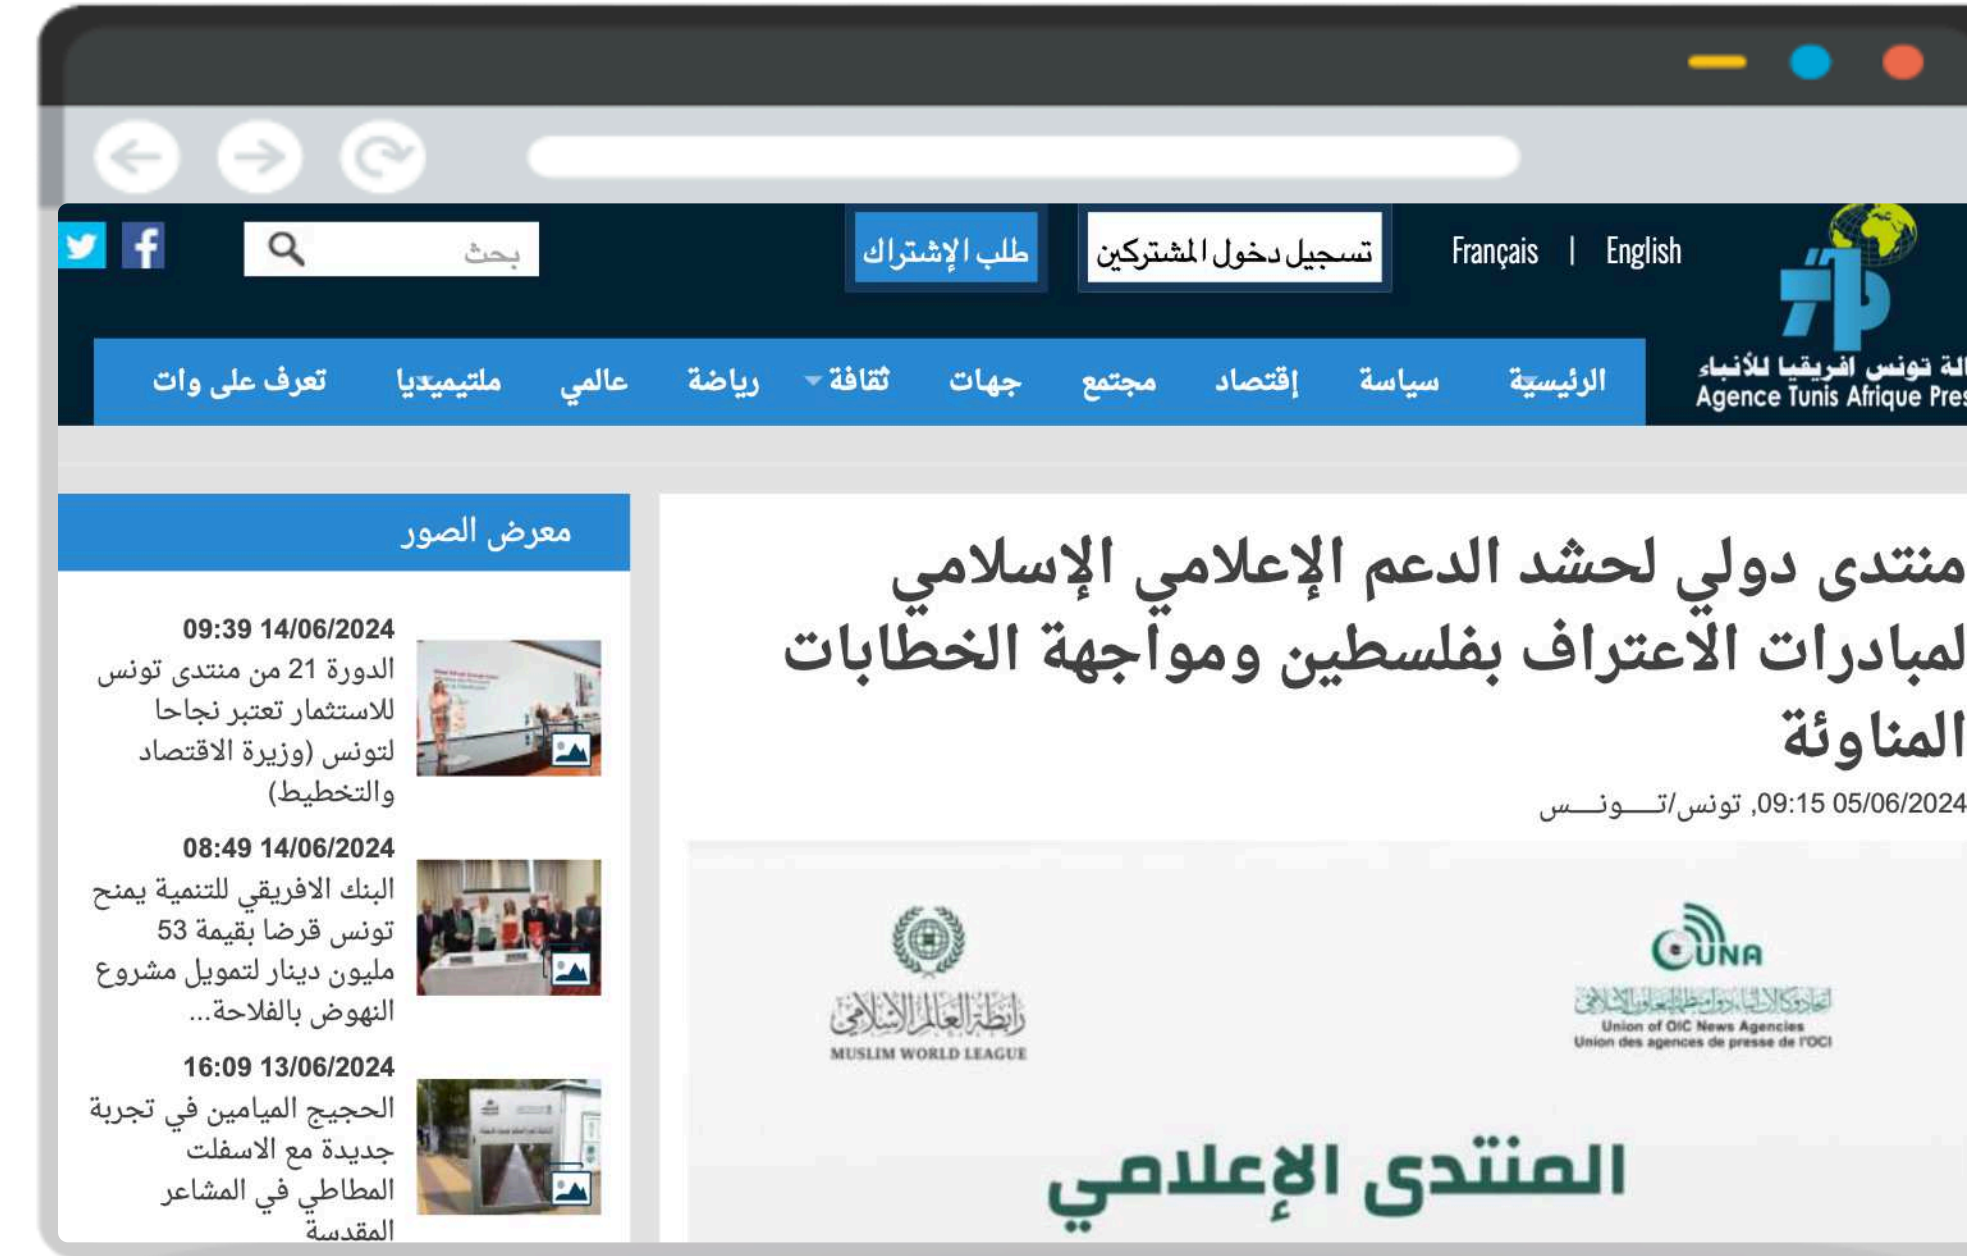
English | Français

تسجيل دخول المشتركين

طلب الإشتراك

بحث

الة تونس افريقيا للأنباء
Agence Tunis Afrique Pres

الرئيسية سياسة إقتصاد مجتمع جهات ثقافة رياضة عالمي ملتيميديا تعرف على وات

منتدى دولي لحشد الدعم الإعلامي الإسلامي لمبادرات الاعتراف بفلسطين ومواجهة الخطابات المناوئة

05/06/2024 09:15, تونس/تـــونـــس

UNA
اتحاد وكالات أنباء دول منظمة التعاون الإسلامي
Union of OIC News Agencies
Union des agences de presse de l'OCI

رابطة العالم الإسلامي
MUSLIM WORLD LEAGUE

المنتدى الإعلامي

معرض الصور

14/06/2024 09:39
الدورة 21 من منتدى تونس للاستثمار تعتبر نجاحا لتونس (وزيرة الاقتصاد والتخطيط)

14/06/2024 08:49
البنك الافريقي للتنمية يمنح تونس قرضا بقيمة 53 مليون دينار لتمويل مشروع النهوض بالفلاحة...

13/06/2024 16:09
الحجيج الميامين في تجربة جديدة مع الاسفلت المطاطي في المشاعر المقدسة